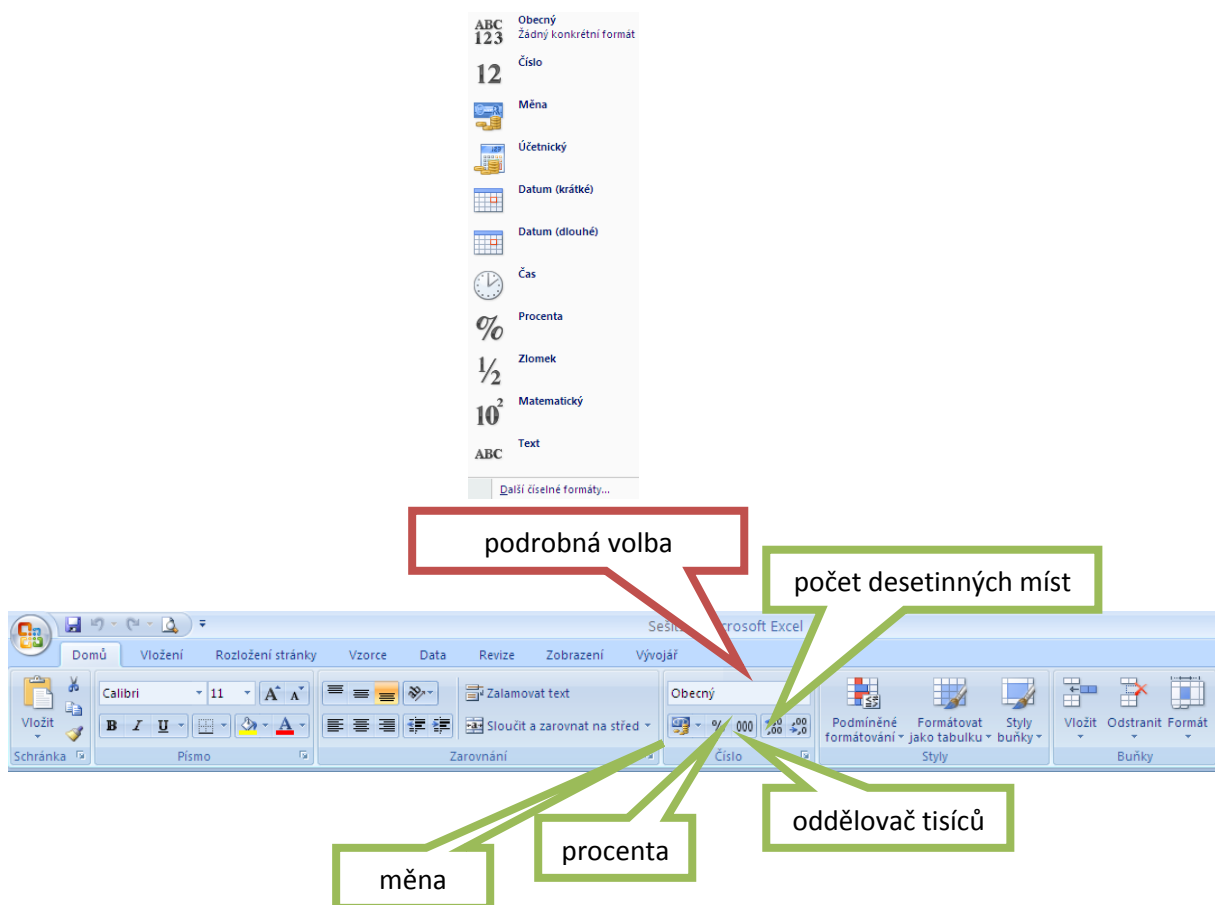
ABC 123 Obecný
Žádný konkrétní formát

12 Číslo

Měna

Účetnický

Datum (krátké)

Datum (dlouhé)

Čas

% Procenta

½ Zlomek

$10^2$ Matematický

ABC Text

Další číselné formáty...

podrobná volba

počet desetinných míst

Sešit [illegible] Microsoft Excel

Domů Vložení Rozložení stránky Vzorce Data Revize Zobrazení Vývojář

Vložit
Schránka

Calibri 11 A A
B I U A
Písmo

Zalamovat text
Sloučit a zarovnat na střed
Zarovnání

Obecný
% 000 ,00 ,0
Číslo

Podmíněné formátování
Formátovat jako tabulku
Styly buňky
Styly

Vložit Odstranit Formát
Buňky

oddělovač tisíců

procenta

měna